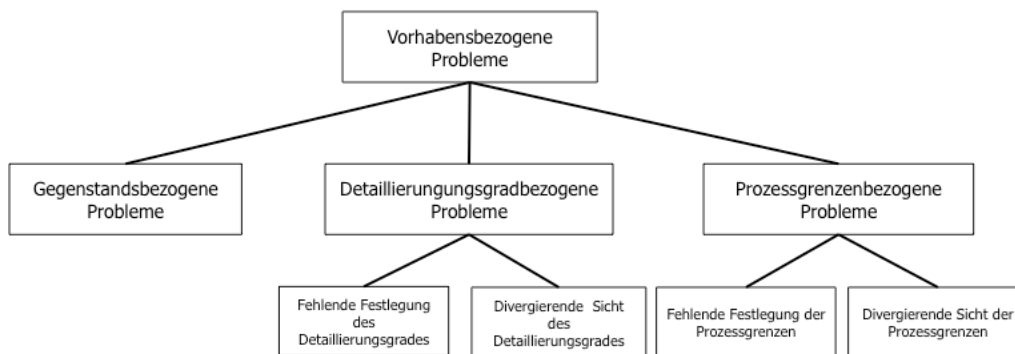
Vorhabensbezogene Probleme

Gegenstandsbezogene Probleme

Detaillierungsgradbezogene Probleme

Prozessgrenzenbezogene Probleme

Fehlende Festlegung des Detaillierungsgrades

Divergierende Sicht des Detaillierungsgrades

Fehlende Festlegung der Prozessgrenzen

Divergierende Sicht der Prozessgrenzen